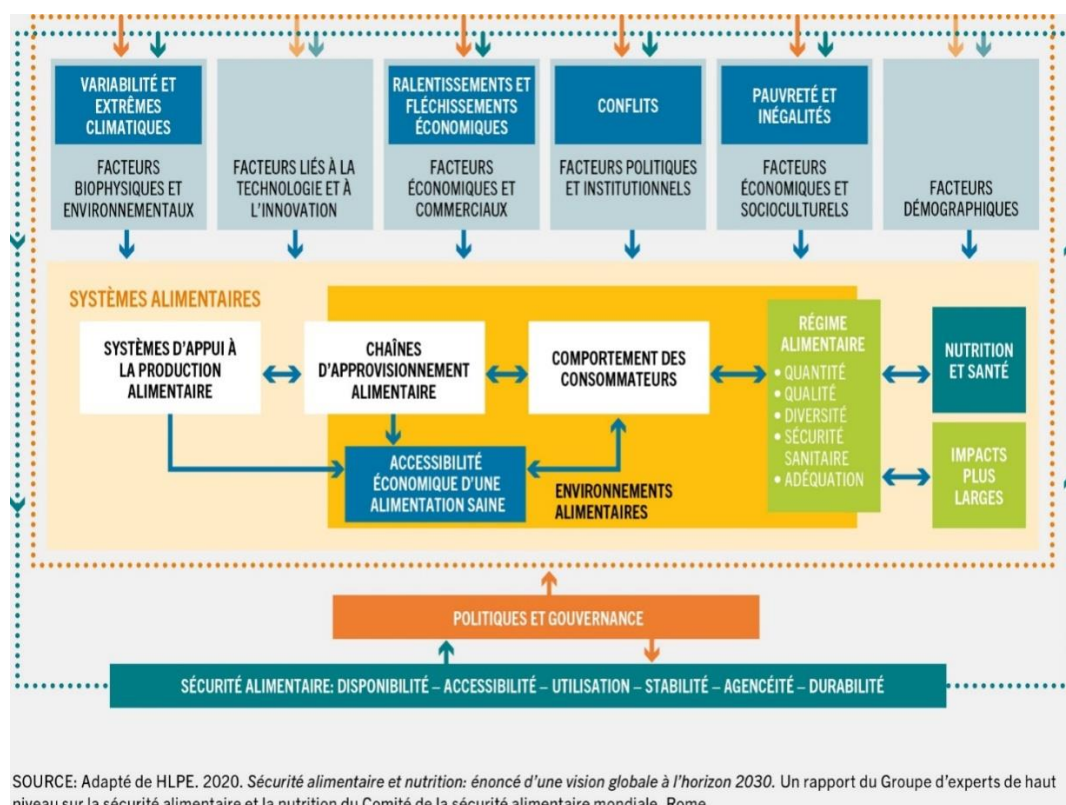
VARIABILITÉ ET EXTRÊMES CLIMATIQUES

FACTEURS BIOPHYSIQUES ET ENVIRONNEMENTAUX

FACTEURS LIÉS À LA TECHNOLOGIE ET À L'INNOVATION

RALENTISSEMENTS ET FLÉCHISSEMENTS ÉCONOMIQUES

FACTEURS ÉCONOMIQUES ET COMMERCIAUX

CONFLITS

FACTEURS POLITIQUES ET INSTITUTIONNELS

PAUVRETÉ ET INÉGALITÉS

FACTEURS ÉCONOMIQUES ET SOCIOCULTURELS

FACTEURS DÉMOGRAPHIQUES

SYSTÈMES ALIMENTAIRES

SYSTÈMES D'APPUI À LA PRODUCTION ALIMENTAIRE

CHAÎNES D'APPROVISIONNEMENT ALIMENTAIRE

COMPORTEMENT DES CONSOMMATEURS

RÉGIME ALIMENTAIRE
• QUANTITÉ
• QUALITÉ
• DIVERSITÉ
• SÉCURITÉ SANITAIRE
• ADÉQUATION

NUTRITION ET SANTÉ

IMPACTS PLUS LARGES

ACCESSIBILITÉ ÉCONOMIQUE D'UNE ALIMENTATION SAINE

ENVIRONNEMENTS ALIMENTAIRES

POLITIQUES ET GOUVERNANCE

SÉCURITÉ ALIMENTAIRE: DISPONIBILITÉ – ACCESSIBILITÉ – UTILISATION – STABILITÉ – AGENCÉITÉ – DURABILITÉ

SOURCE: Adapté de HLPE. 2020. Sécurité alimentaire et nutrition: énoncé d'une vision globale à l'horizon 2030. Un rapport du Groupe d'experts de haut niveau sur la sécurité alimentaire et la nutrition du Comité de la sécurité alimentaire mondiale. Rome.